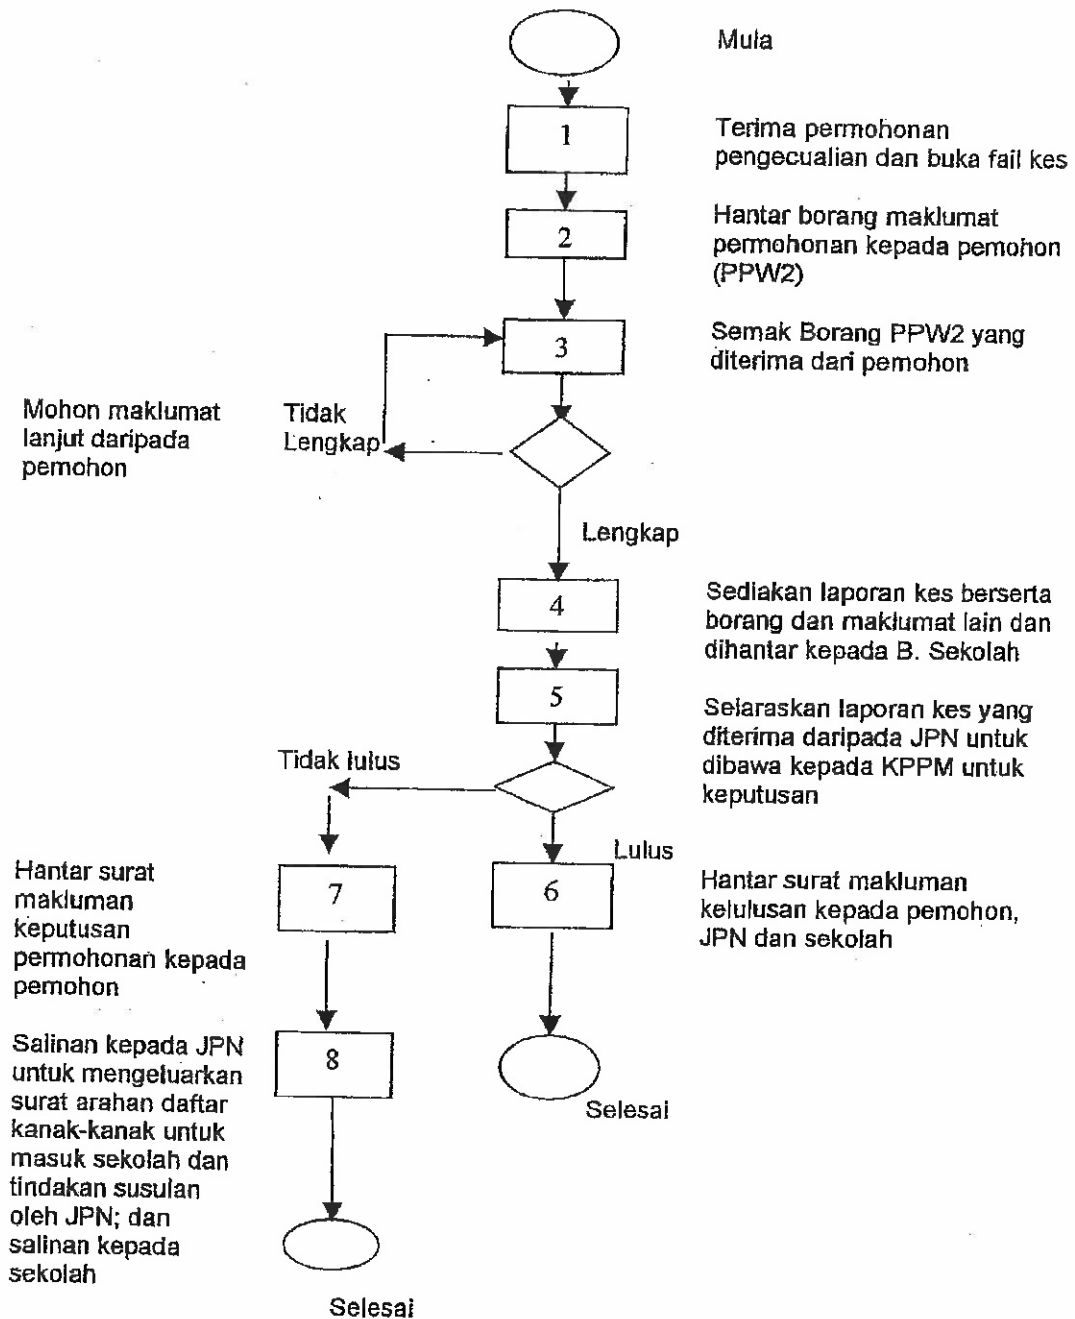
Mula

1

Terima permohonan pengecualian dan buka fail kes

2

Hantar borang maklumat permohonan kepada pemohon (PPW2)

3

Semak Borang PPW2 yang diterima dari pemohon

Mohon maklumat lanjut daripada pemohon

Tidak Lengkap

Lengkap

4

Sediakan laporan kes berserta borang dan maklumat lain dan dihantar kepada B. Sekolah

5

Selaraskan laporan kes yang diterima daripada JPN untuk dibawa kepada KPPM untuk keputusan

Tidak lulus

Lulus

Hantar surat makluman keputusan permohonan kepada pemohon

7

6

Hantar surat makluman kelulusan kepada pemohon, JPN dan sekolah

Salinan kepada JPN untuk mengeluarkan surat arahan daftar kanak-kanak untuk masuk sekolah dan tindakan susulan oleh JPN; dan salinan kepada sekolah

8

Selesai

Selesai